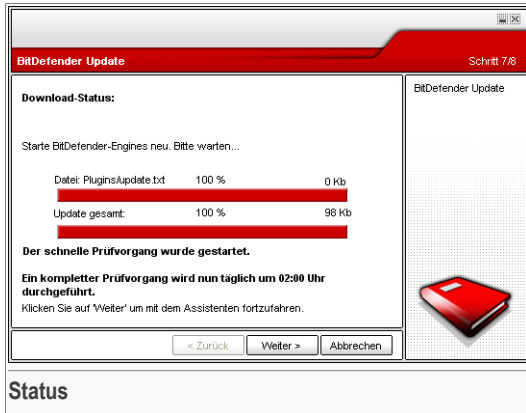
BitDefender Update

Schritt 7/8

Download-Status:

Starte BitDefender-Engines neu. Bitte warten...

Datei: Plugins/update.txt 100 % 0 Kb

Update gesamt: 100 % 98 Kb

Der schnelle Prüfvorgang wurde gestartet.

Ein kompletter Prüfvorgang wird nun täglich um 02:00 Uhr durchgeführt.

Klicken Sie auf 'Weiter' um mit dem Assistenten fortzufahren.

« Zurück

Weiter »

Abbrechen

BitDefender Update

Status